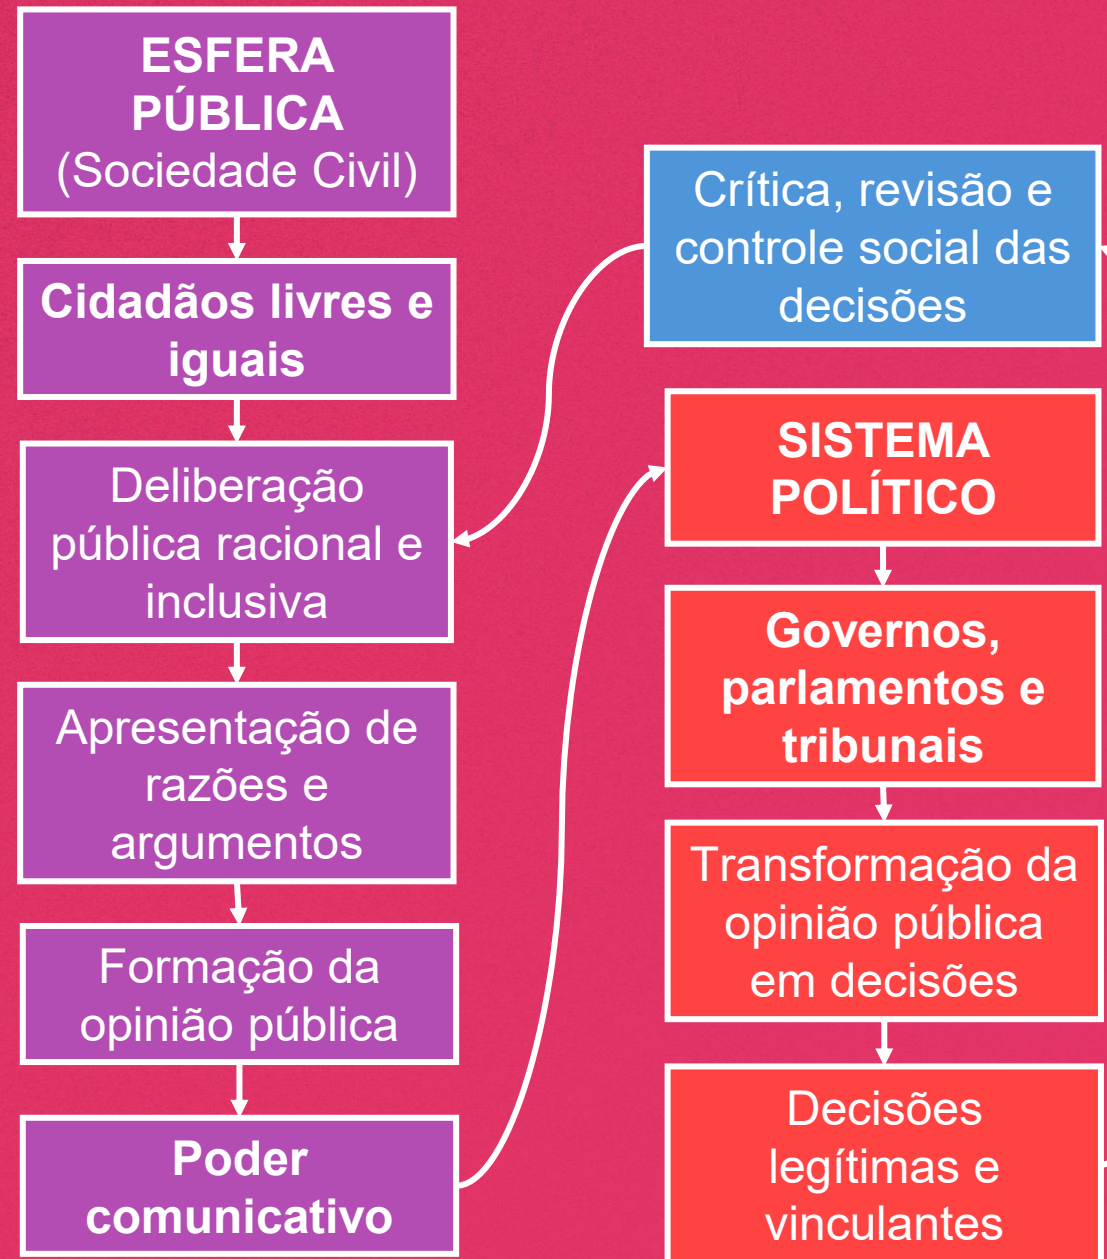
ESFERA PÚBLICA
(Sociedade Civil)

Cidadãos livres e iguais

Deliberação pública racional e inclusiva

Apresentação de razões e argumentos

Formação da opinião pública

Poder comunicativo

Crítica, revisão e controle social das decisões

SISTEMA POLÍTICO

Governos, parlamentos e tribunais

Transformação da opinião pública em decisões

Decisões legítimas e vinculantes